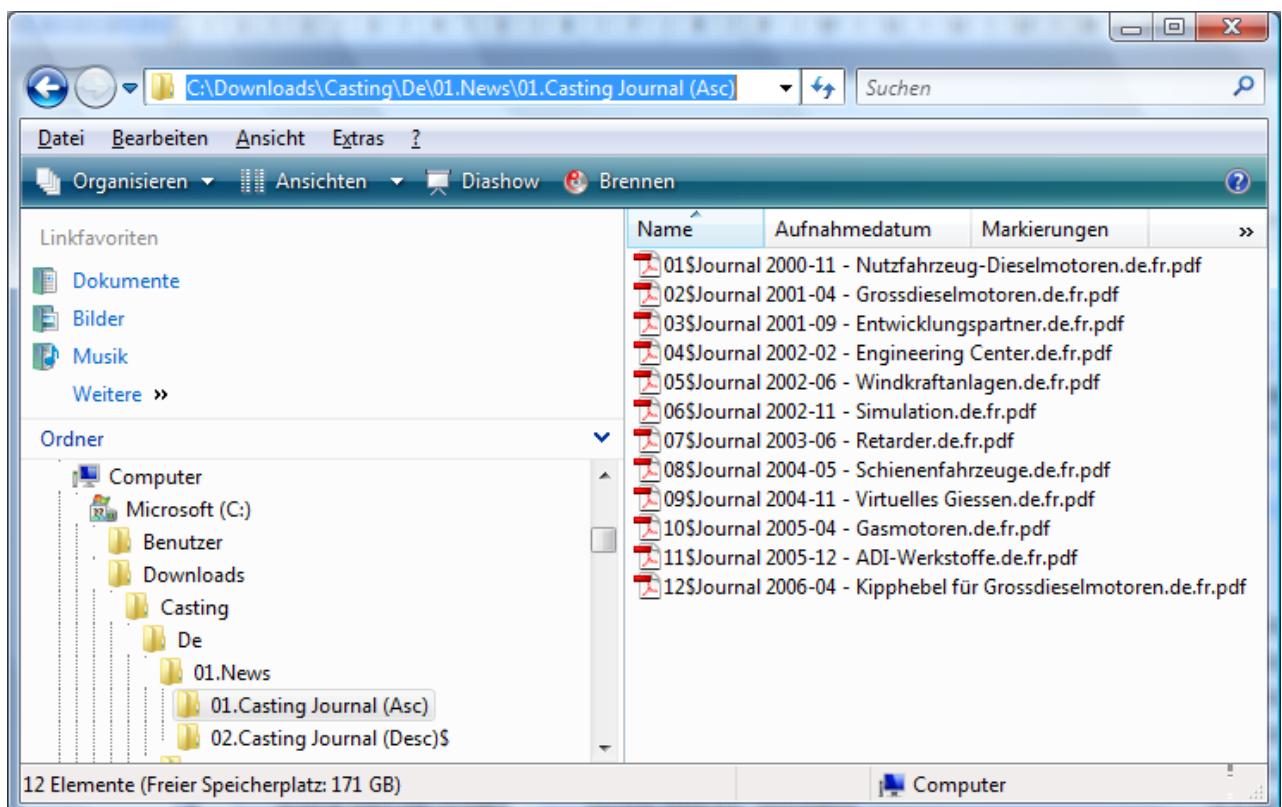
C:\Downloads\Casting\De\01.News\01.Casting Journal (Asc)

Suchen

Datei Bearbeiten Ansicht Extras ?

Organisieren Ansichten Diashow Brennen

Linkfavoriten
Dokumente
Bilder
Musik
Weitere »

Ordner
Computer
Microsoft (C:)
Benutzer
Downloads
Casting
De
01.News
01.Casting Journal (Asc)
02.Casting Journal (Desc)$

| Name | Aufnahmedatum | Markierungen | » |
|---|---|---|---|
| 01$Journal 2000-11 - Nutzfahrzeug-Dieselmotoren.de.fr.pdf | | | |
| 02$Journal 2001-04 - Grossdieselmotoren.de.fr.pdf | | | |
| 03$Journal 2001-09 - Entwicklungspartner.de.fr.pdf | | | |
| 04$Journal 2002-02 - Engineering Center.de.fr.pdf | | | |
| 05$Journal 2002-06 - Windkraftanlagen.de.fr.pdf | | | |
| 06$Journal 2002-11 - Simulation.de.fr.pdf | | | |
| 07$Journal 2003-06 - Retarder.de.fr.pdf | | | |
| 08$Journal 2004-05 - Schienenfahrzeuge.de.fr.pdf | | | |
| 09$Journal 2004-11 - Virtuelles Giessen.de.fr.pdf | | | |
| 10$Journal 2005-04 - Gasmotoren.de.fr.pdf | | | |
| 11$Journal 2005-12 - ADI-Werkstoffe.de.fr.pdf | | | |
| 12$Journal 2006-04 - Kipphebel für Grossdieselmotoren.de.fr.pdf | | | |

12 Elemente (Freier Speicherplatz: 171 GB)
Computer